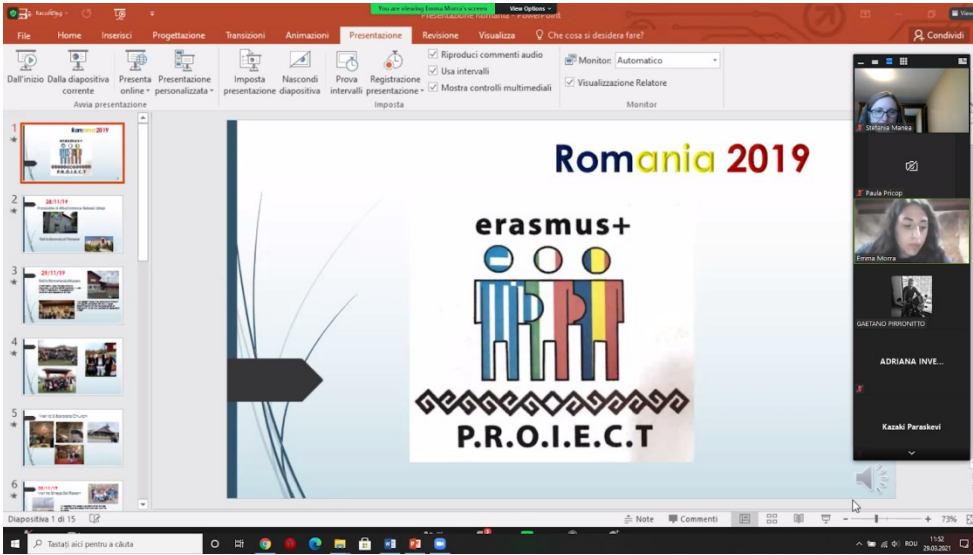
Recording

You are viewing Emma Morra's screen View Options

Presentazione romania - PowerPoint

File Home Inserisci Progettazione Transizioni Animazioni Presentazione Revisione Visualizza Che cosa si desidera fare? Condividi

Dall'inizio Dalla diapositiva corrente Presenta online Presentazione personalizzata
Avvia presentazione

Imposta presentazione Nascondi diapositiva Prova intervalli Registrazione presentazione
Riproduci commenti audio
Usa intervalli
Mostra controlli multimediali
Imposta

Monitor: Automatico
Visualizzazione Relatore
Monitor

1 Romania 2019
2 28/11/19
3 29/11/19
4
5
6 28/11/19

Romania 2019

erasmus+

P.R.O.I.E.C.T

Stefania Manea
Paula Pricop
Emma Morra
GAETANO PIRRONITTO
ADRIANA INVE...
Kazaki Paraskevi

Diapositiva 1 di 15 Note Commenti 73%

Tastați aici pentru a căuta

11:52
29.03.2021
ROU